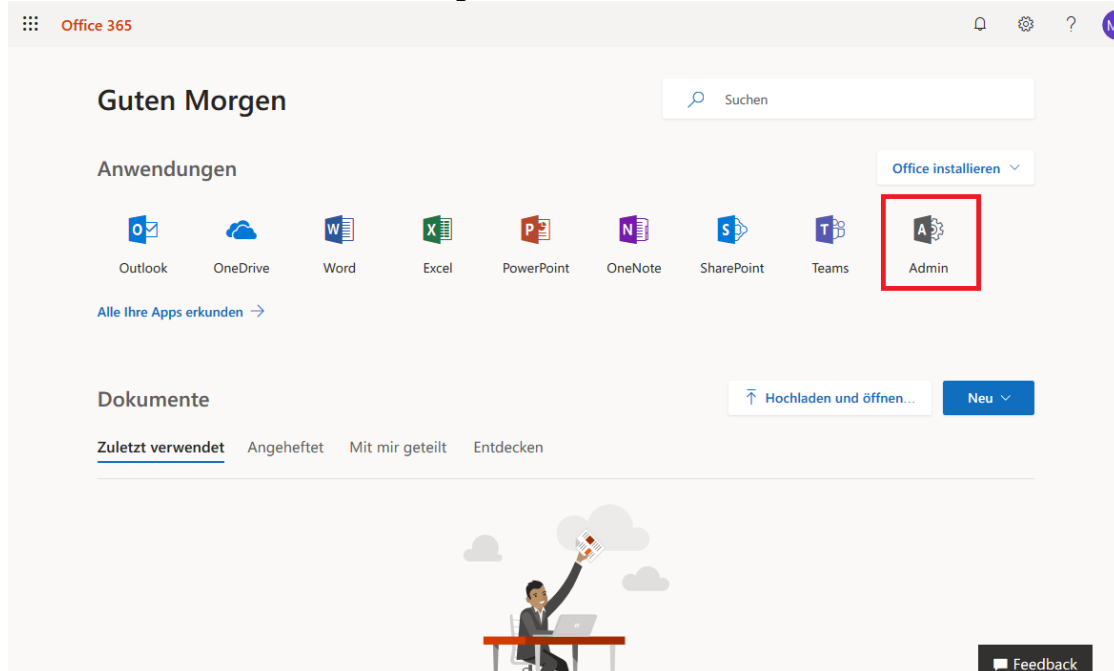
Office 365

?

Guten Morgen

Suchen

Anwendungen

Office installieren

Outlook
OneDrive
Word
Excel
PowerPoint
OneNote
SharePoint
Teams
Admin

Alle Ihre Apps erkunden →

Dokumente

Hochladen und öffnen...

Neu

Zuletzt verwendet
Angeheftet
Mit mir geteilt
Entdecken

Feedback